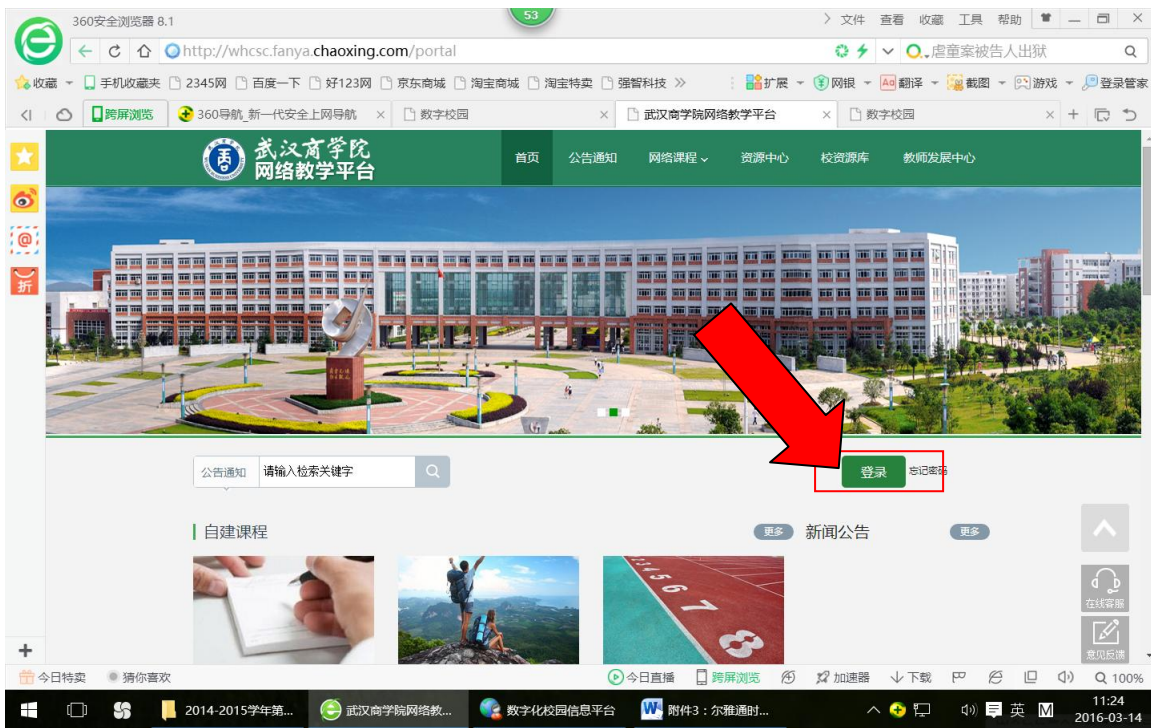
360安全浏览器 8.1
53
文件 查看 收藏 工具 帮助
http://whcsc.fanya.chaoxing.com/portal
虐童案被告人出狱
收藏 手机收藏夹 2345网 百度一下 好123网 京东商城 淘宝商城 淘宝特卖 强智科技 »
扩展 网银 翻译 截图 游戏 登录管家
跨屏浏览 360导航_新一代安全上网导航 数字校园 武汉商学院网络教学平台 数字校园
武汉商学院
网络教学平台
首页 公告通知 网络课程 资源中心 校资源库 教师发展中心
公告通知 请输入检索关键字
登录 忘记密码
自建课程 更多 新闻公告 更多
在线客服
意见反馈
今日特卖 猜你喜欢 今日直播 跨屏浏览 加速器 下载 100%
2014-2015学年第... 武汉商学院网络教... 数字化校园信息平台 附件3：尔雅通时...
英
11:24
2016-03-14